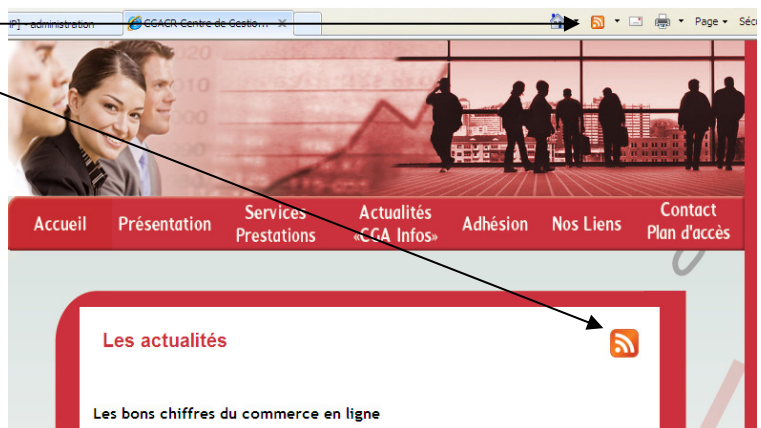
P] administration

CGACR Centre de Gestio...

Page ▾ Séc

Accueil Présentation Services Prestations Actualités «CGA Infos» Adhésion Nos Liens Contact Plan d'accès

Les actualités

Les bons chiffres du commerce en ligne